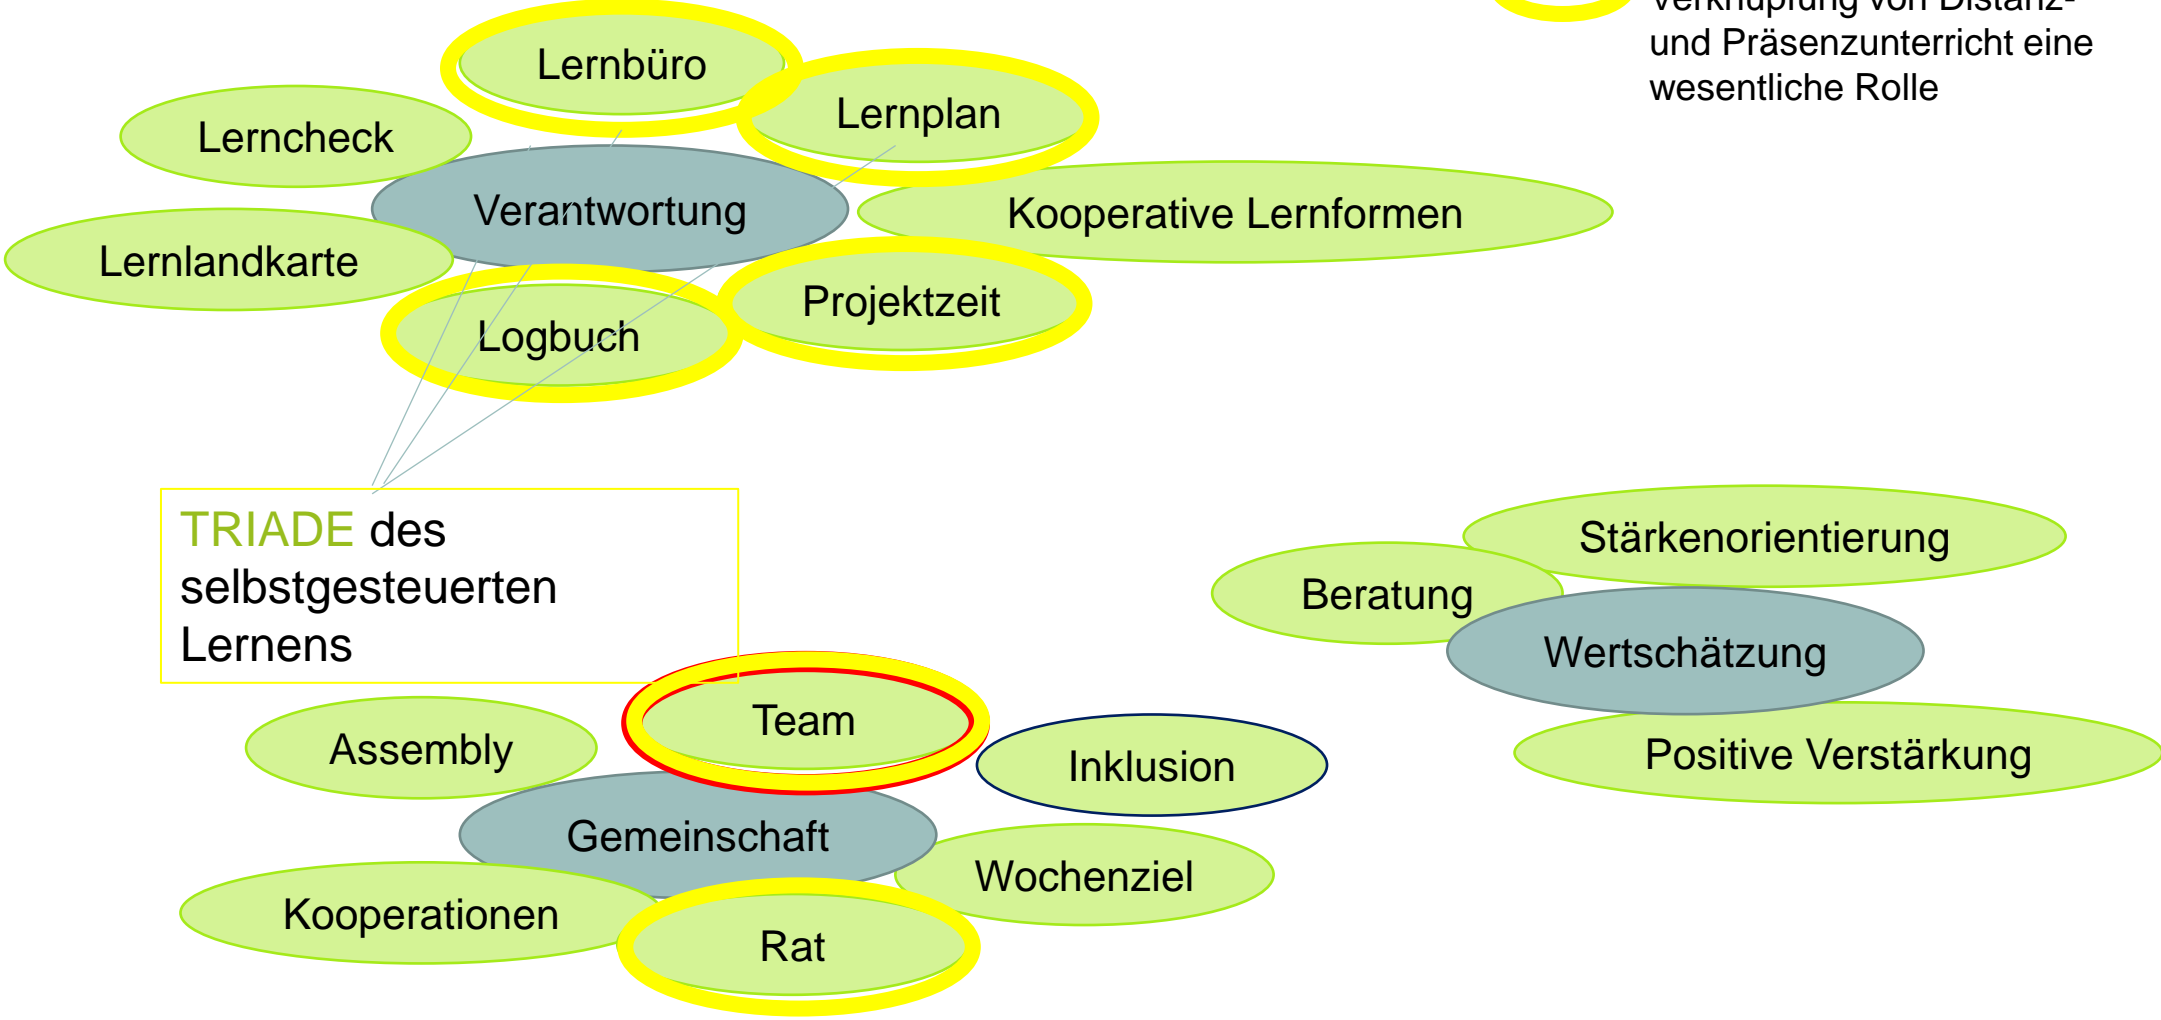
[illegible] und Präsenzunterricht eine wesentliche Rolle

Lernbüro

Lerncheck

Lernplan

Verantwortung

Kooperative Lernformen

Lernlandkarte

Projektzeit

Logbuch

TRIADE des selbstgesteuerten Lernens

Stärkenorientierung

Beratung

Wertschätzung

Team

Assembly

Inklusion

Positive Verstärkung

Gemeinschaft

Wochenziel

Kooperationen

Rat